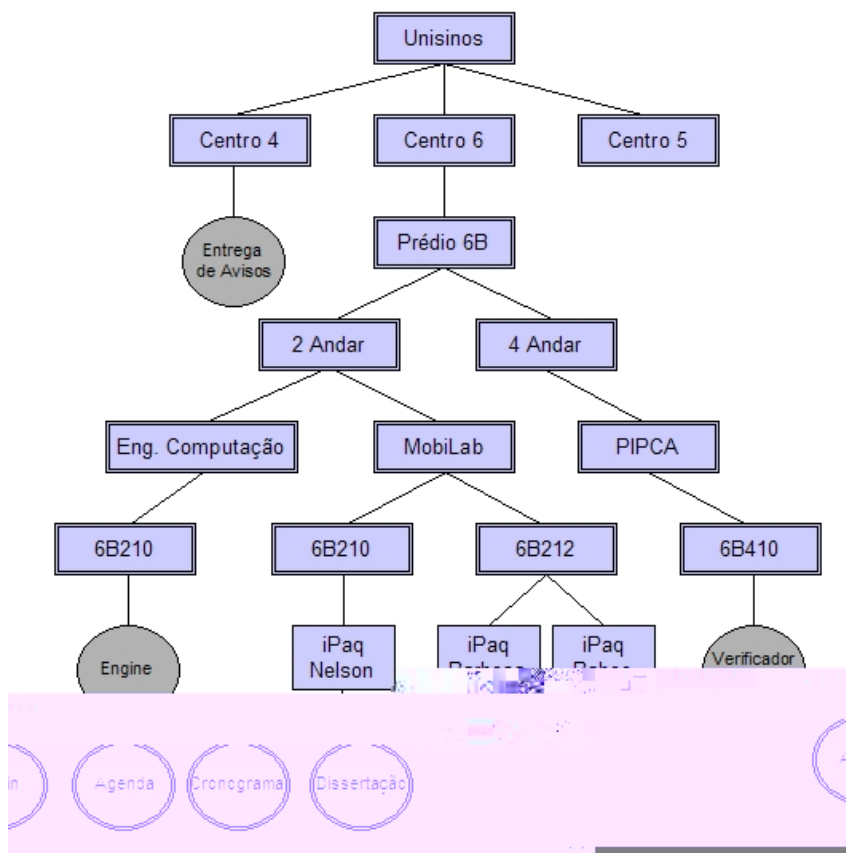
Unisinos

Centro 4

Centro 6

Centro 5

Entrega de Avisos

Prédio 6B

2 Andar

4 Andar

Eng. Computação

MobiLab

PIPCA

6B210

6B210

6B212

6B410

Engine

iPaq Nelson

iPaq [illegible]

iPaq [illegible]

Verificador

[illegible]in

Agenda

Cronograma

Dissertação

A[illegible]